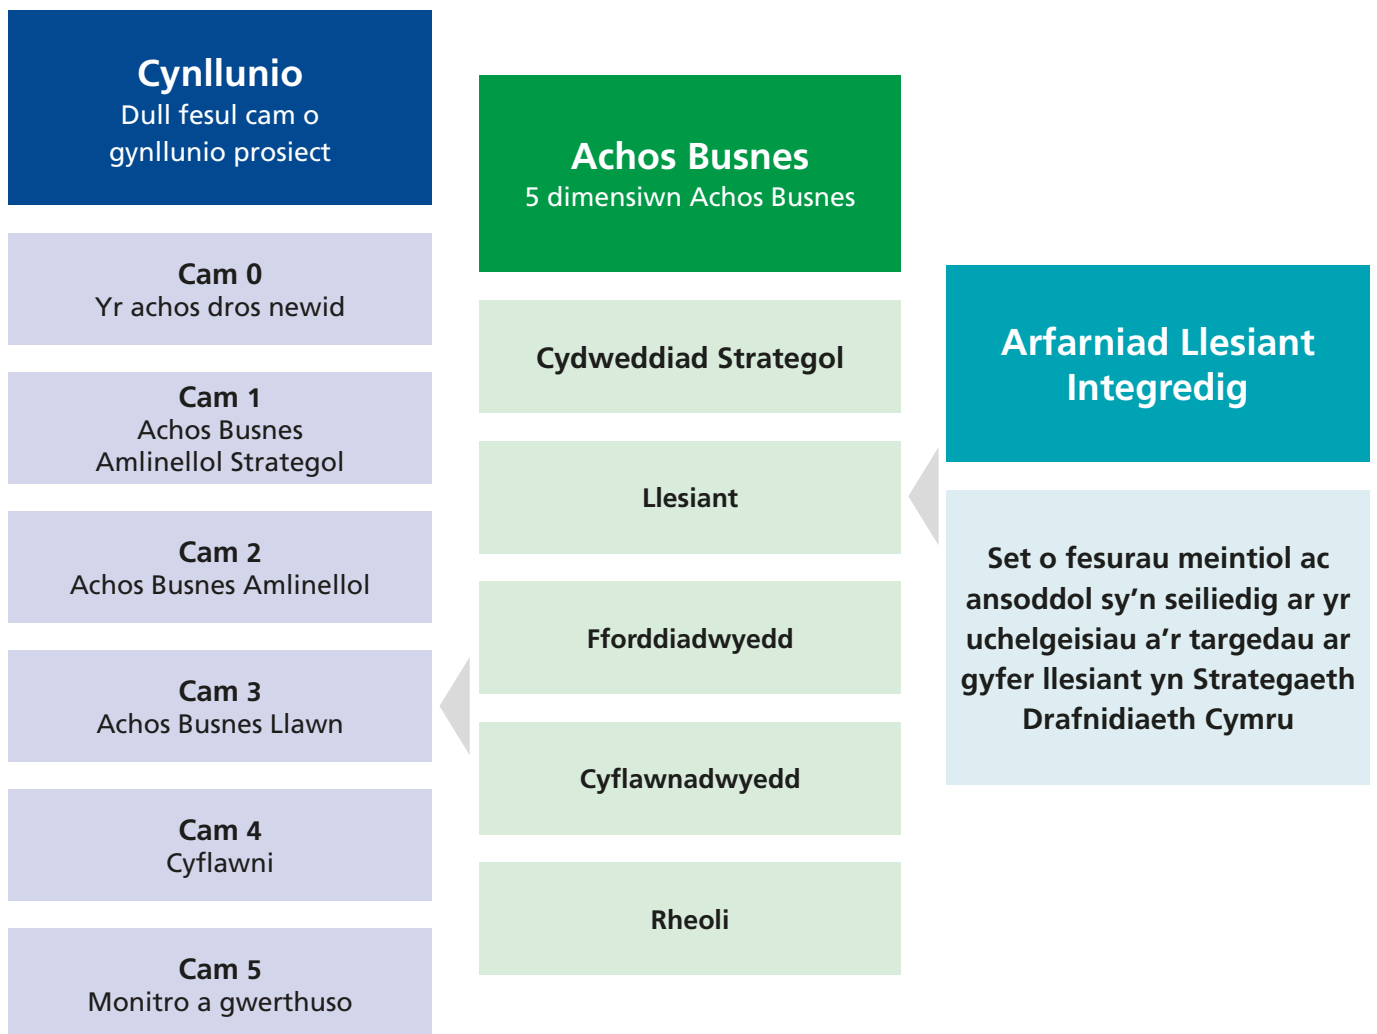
Cynllunio
Dull fesul cam o gynllunio prosiect

Cam 0
Yr achos dros newid

Cam 1
Achos Busnes Amlinellol Strategol

Cam 2
Achos Busnes Amlinellol

Cam 3
Achos Busnes Llawn

Cam 4
Cyflawni

Cam 5
Monitro a gwerthuso

Achos Busnes
5 dimensiwn Achos Busnes

Cydweddiad Strategol

Llesiant

Fforddiadwyedd

Cyflawnadwyedd

Rheoli

Arfarniad Llesiant Integredig

Set o fesurau meintiol ac ansoddol sy’n seiliedig ar yr uchelgeisiau a’r targedau ar gyfer llesiant yn Strategaeth Drafnidiaeth Cymru